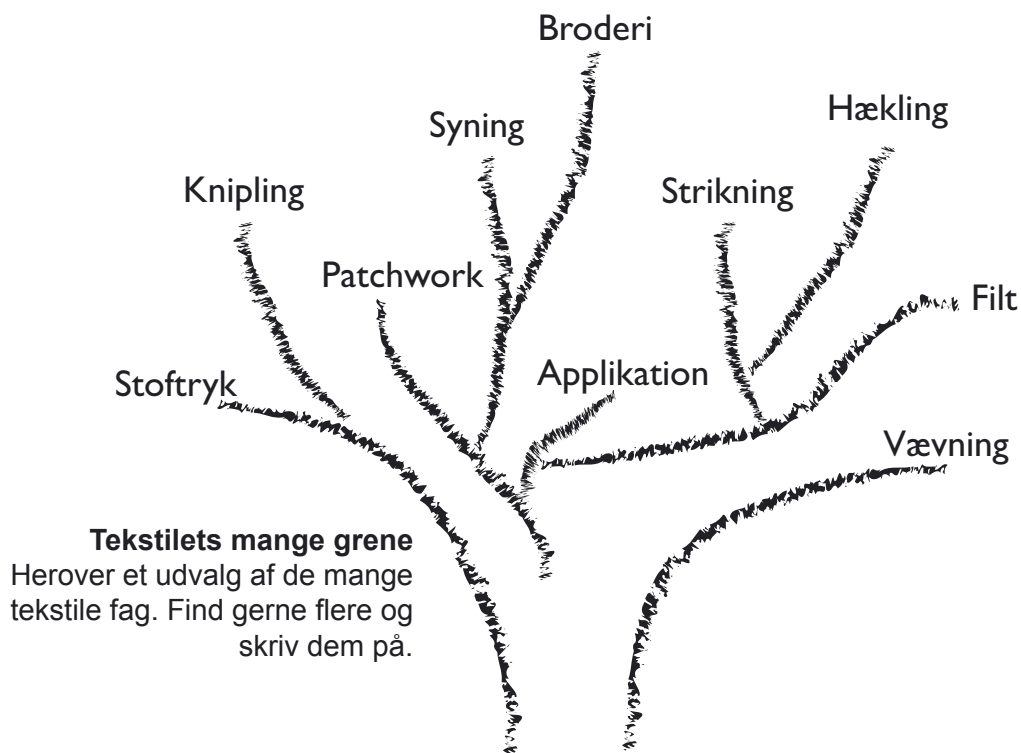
Broderi

Syning

Hækling

Knipling

Strikning

Patchwork

Filt

Applikation

Stoftryk

Vævning

**Tekstilets mange grene**
Herover et udvalg af de mange tekstile fag. Find gerne flere og skriv dem på.